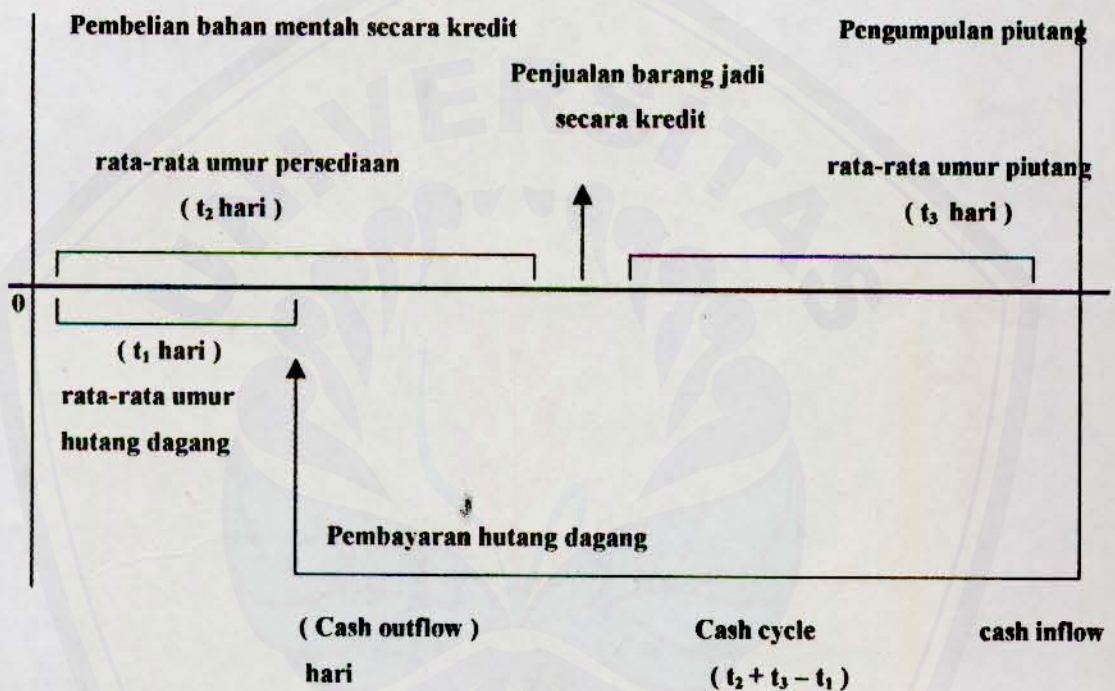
Pembelian bahan mentah secara kredit

Pengumpulan piutang

Penjualan barang jadi secara kredit

rata-rata umur persediaan
( $t_2$ hari )

rata-rata umur piutang
( $t_3$ hari )

0

( $t_1$ hari )
rata-rata umur hutang dagang

Pembayaran hutang dagang

( Cash outflow )
hari

Cash cycle
( $t_2 + t_3 - t_1$ )

cash inflow